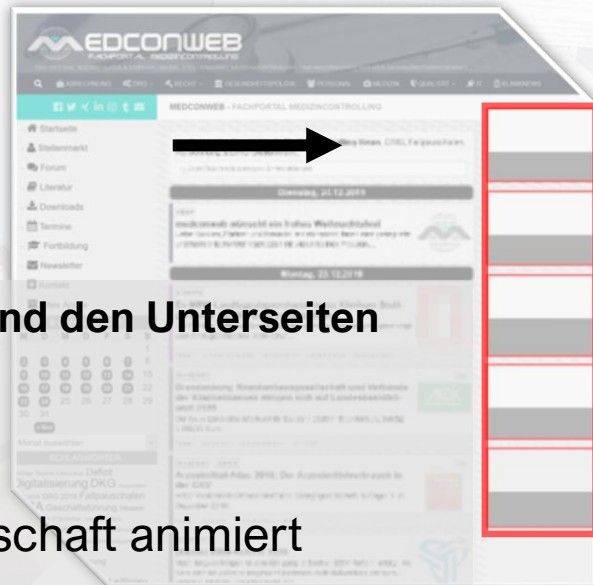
MEDCONWEB
FACHPORTAL MEDIZINCONTROLLING

Startseite
Stellenmarkt
Forum
Literatur
Downloads
Termine
Fortbildung
Newsletter
Kontakt

MEDCONWEB - FACHPORTAL MEDIZINCONTROLLING

Dienstag, 24.12.2019

medconweb wünscht ein frohes Weihnachtsfest

Montag, 23.12.2019

nd den Unterseiten

Brandenburg: Krankenhausgesellschaft und Verbände der Krankenkassen einigen sich auf Landesbasisfallwert 2020

Arzneimittel-Atlas 2019: Der Arzneimittelverbrauch in der GKV

Digitalisierung DKG
DRG 2019 Fallpauschalen

schaft animiert